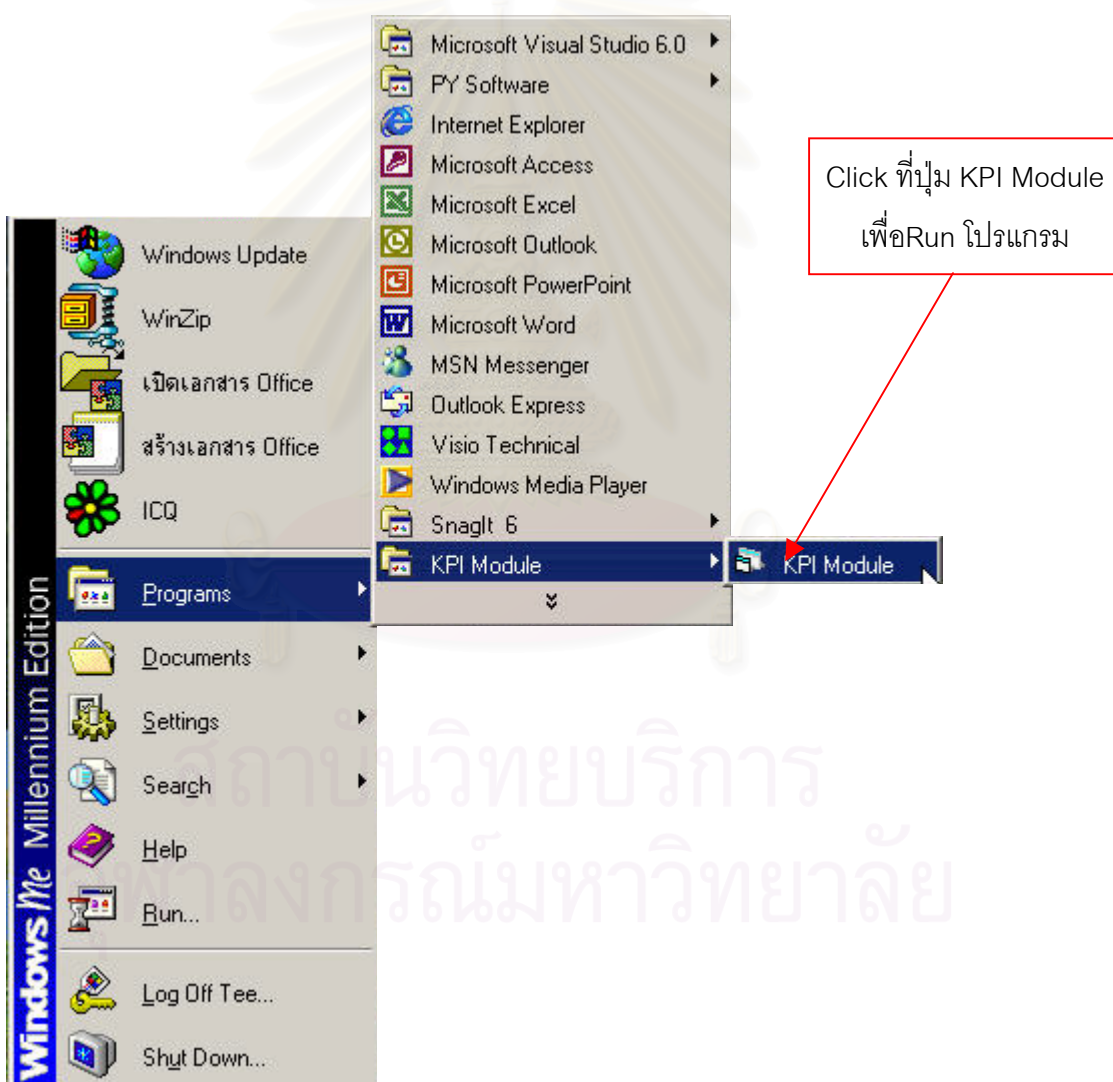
Microsoft Visual Studio 6.0
PY Software
Internet Explorer
Microsoft Access
Microsoft Excel
Microsoft Outlook
Microsoft PowerPoint
Microsoft Word
MSN Messenger
Outlook Express
Visio Technical
Windows Media Player
SnagIt 6
KPI Module
KPI Module

Click ที่ปุ่ม KPI Module เพื่อRun โปรแกรม

Windows Update
WinZip
เปิดเอกสาร Office
สร้างเอกสาร Office
ICQ
Programs
Documents
Settings
Search
Help
Run...
Log Off Tee...
Shut Down...

Windows Me Millennium Edition

สถาบันวิทยบริการ
จุฬาลงกรณ์มหาวิทยาลัย